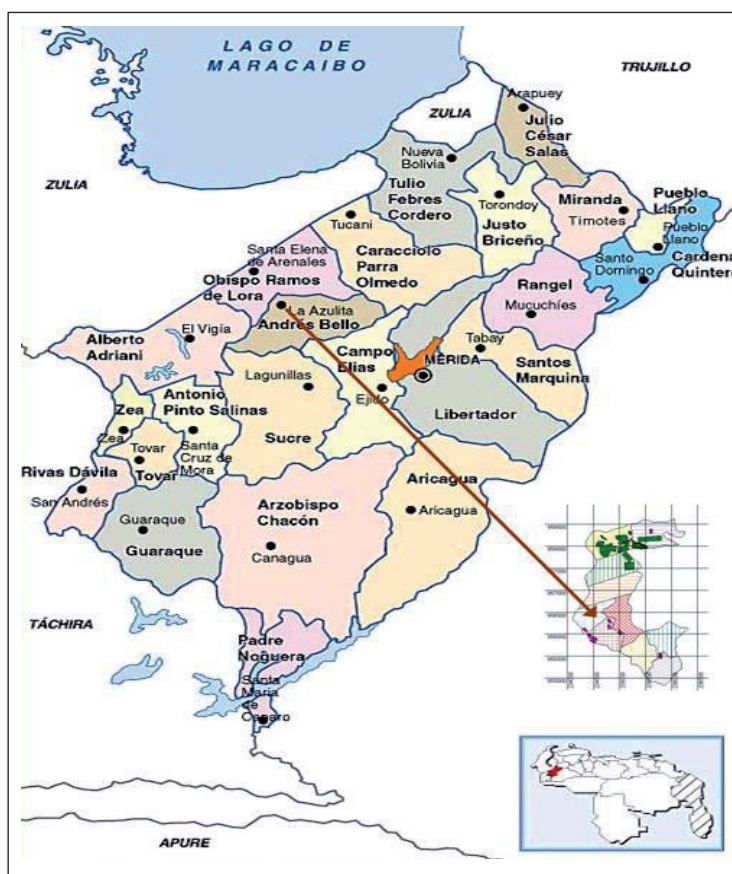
LAGO DE MARACAIBO

TRUJILLO

ZULIA

Arapuey

Julio César Salas

ZULIA

Nueva Bolivia

Tulio Febres Cordero

Torondoy

Miranda

Pueblo Llano

Timotes

Justo Briceño

Pueblo Llano

Tucani

Santo Domingo

Cardenal Quintero

Santa Elena de Arenales

Caracciolo Parra Olmedo

Obispo Ramos de Lora

Rangel

Mucuchíes

La Azulita

Andrés Bello

El Vigía

Tabay

Alberto Adriani

Campo Elías

MÉRIDA

Santos Marquina

Lagunillas

Ejido

Antonio Pinto Salinas

Libertador

Zea

Zea

Tovar

Santa Cruz de Mora

Sucre

Rivas Dávila

Tovar

Aricagua

San Andrés

Aricagua

Arzobispo Chacón

Guaraque

Guaraque

Canagua

TÁCHIRA

Padre Noguera

Santa María de Caparo

APURE